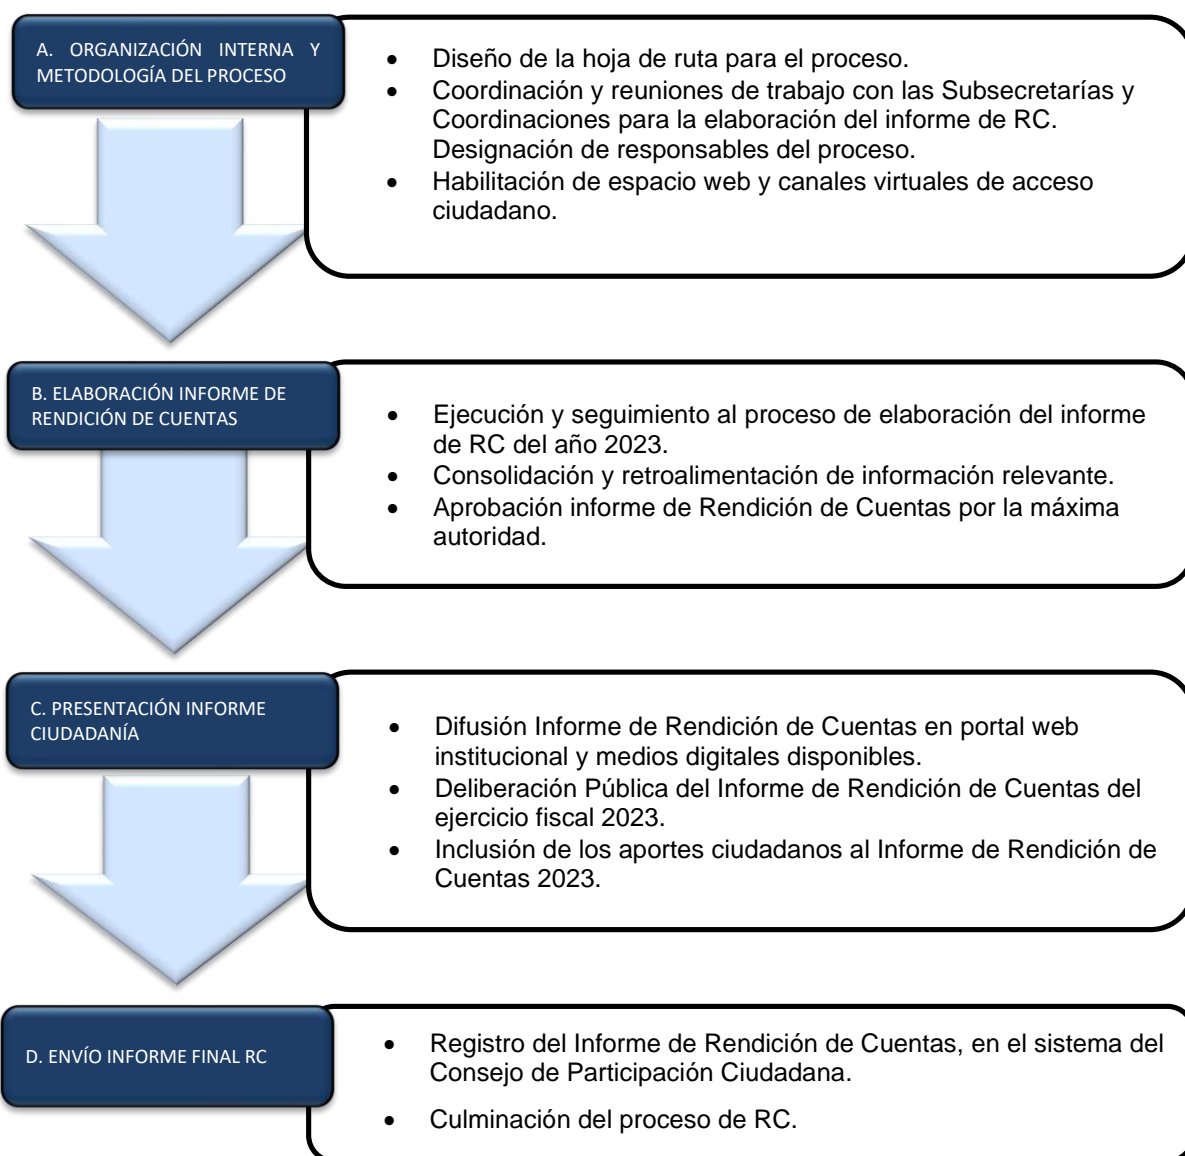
A. ORGANIZACIÓN INTERNA Y METODOLOGÍA DEL PROCESO

- Diseño de la hoja de ruta para el proceso.
- Coordinación y reuniones de trabajo con las Subsecretarías y Coordinaciones para la elaboración del informe de RC. Designación de responsables del proceso.
- Habilitación de espacio web y canales virtuales de acceso ciudadano.

B. ELABORACIÓN INFORME DE RENDICIÓN DE CUENTAS

- Ejecución y seguimiento al proceso de elaboración del informe de RC del año 2023.
- Consolidación y retroalimentación de información relevante.
- Aprobación informe de Rendición de Cuentas por la máxima autoridad.

C. PRESENTACIÓN INFORME CIUDADANÍA

- Difusión Informe de Rendición de Cuentas en portal web institucional y medios digitales disponibles.
- Deliberación Pública del Informe de Rendición de Cuentas del ejercicio fiscal 2023.
- Inclusión de los aportes ciudadanos al Informe de Rendición de Cuentas 2023.

D. ENVÍO INFORME FINAL RC

- Registro del Informe de Rendición de Cuentas, en el sistema del Consejo de Participación Ciudadana.
- Culminación del proceso de RC.